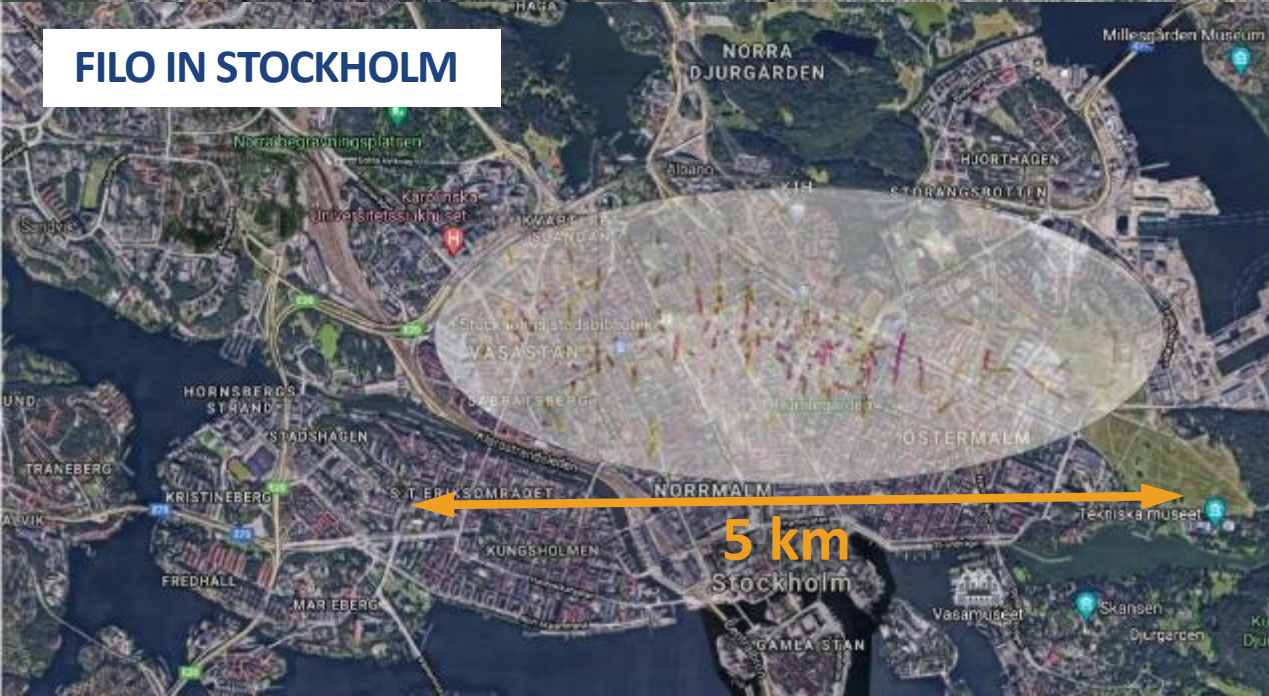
FILO IN STOCKHOLM

HAGA

NORRA DJURGÅRDEN

Millesgården Museum

Norra begravningsplatsen

Karolinska Universitetssjukhuset

HJORTHAGEN

STORÄNGSBOTTEN

KVARTERET SCANDAN

Albano

Stockholms stadsbibliotek

VASASTAN

HORNSBERGS STRAND

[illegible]

Humlegården

ÖSTERMALM

STADSHAGEN

TRANEBERG

KRISTINEBERG

S:T ERIKSOMRÅDET

NORRMALM

Tekniska museet

5 km

KUNGSHOLMEN

Stockholm

FREDHALL

MARIEBERG

Vasamuseet

Skansen

Djurgården

GAMLA STAN

E20

E4

E18

UND

ALVIK